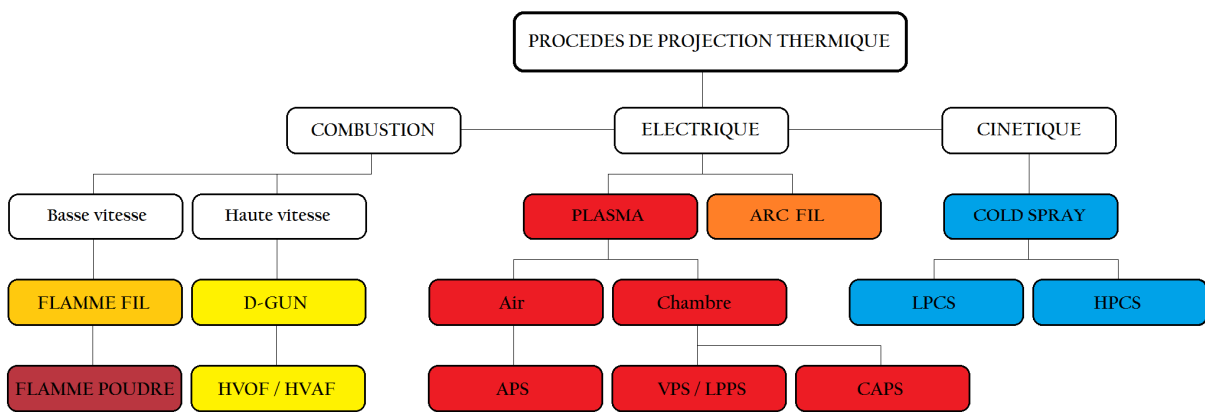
PROCEDES DE PROJECTION THERMIQUE

COMBUSTION

ELECTRIQUE

CINETIQUE

Basse vitesse

Haute vitesse

PLASMA

ARC FIL

COLD SPRAY

FLAMME FIL

D-GUN

Air

Chambre

LPCS

HPCS

FLAMME POUDRE

HVOF / HVAF

APS

VPS / LPPS

CAPS